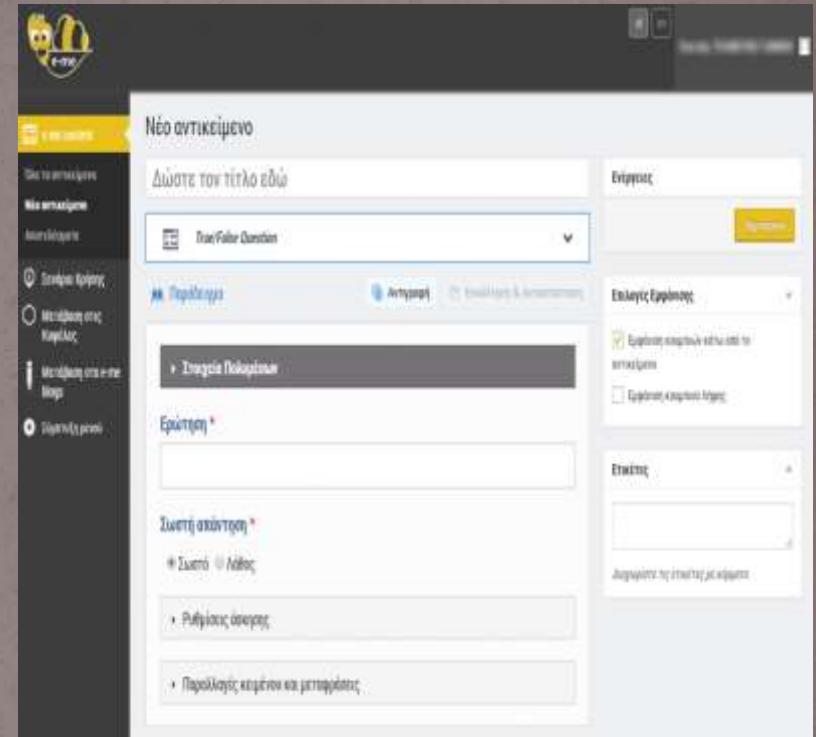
e-me

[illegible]

Νέο αντικείμενο

Όλα τα αντικείμενα
Νέο αντικείμενο
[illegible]

Οδηγός Χρήσης
Μετάβαση στις Κυψέλες
Μετάβαση στα e-me blogs
Αποσύνδεση

Νέο αντικείμενο

Δώστε τον τίτλο εδώ

True/False Question

Παράδειγμα
Αντιγραφή
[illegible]

Στοιχεία Πολυμέσων

Ερώτηση *

Σωστή απάντηση *

Σωστό Λάθος

Ρυθμίσεις άσκησης

Παραλλαγές κειμένων και μεταφράσεις

Ενέργειες

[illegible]

Επιλογές Εμφάνισης

Εμφάνιση κουμπιών κάτω από το αντικείμενο

Εμφάνιση κουμπιού λήψης

Ετικέτες

Διαχωρίστε τις ετικέτες με κόμματα